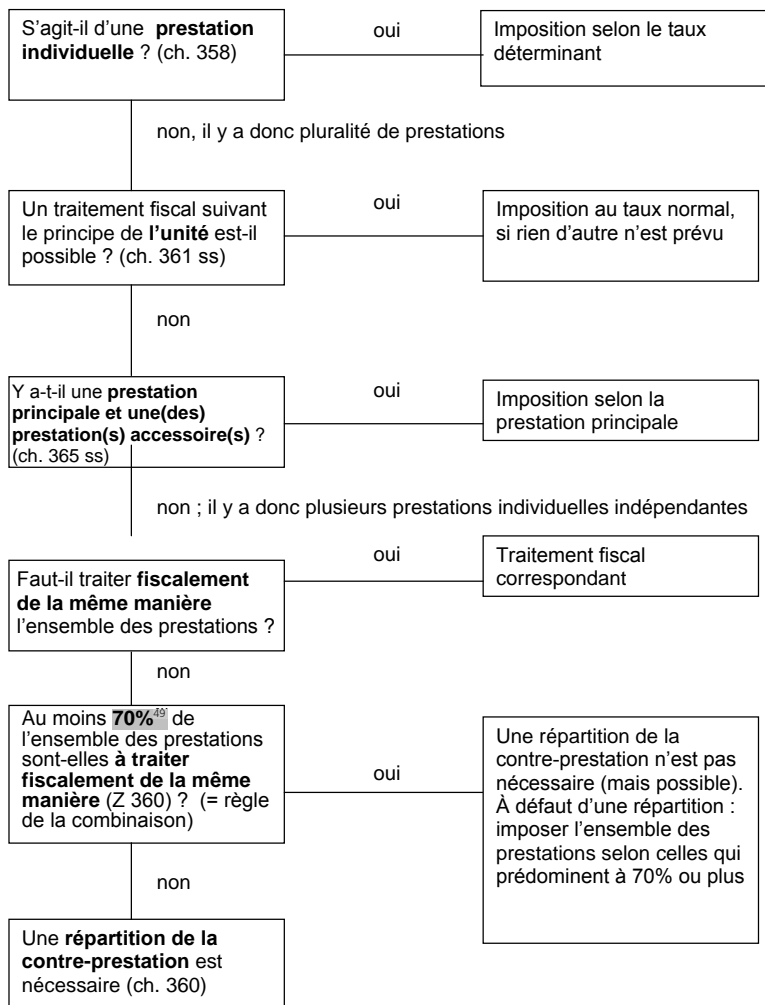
S'agit-il d'une **prestation individuelle** ? (ch. 358)

oui

Imposition selon le taux déterminant

non, il y a donc pluralité de prestations

Un traitement fiscal suivant le principe de **l'unité** est-il possible ? (ch. 361 ss)

oui

Imposition au taux normal, si rien d'autre n'est prévu

non

Y a-t-il une **prestation principale et une(des) prestation(s) accessoire(s)** ? (ch. 365 ss)

oui

Imposition selon la prestation principale

non ; il y a donc plusieurs prestations individuelles indépendantes

Faut-il traiter **fiscalement de la même manière** l'ensemble des prestations ?

oui

Traitement fiscal correspondant

non

Au moins **70%**$^{49}$ de l'ensemble des prestations sont-elles **à traiter fiscalement de la même manière** (Z 360) ? (= règle de la combinaison)

oui

Une répartition de la contre-prestation n'est pas nécessaire (mais possible). À défaut d'une répartition : imposer l'ensemble des prestations selon celles qui prédominent à 70% ou plus

non

Une **répartition de la contre-prestation** est nécessaire (ch. 360)